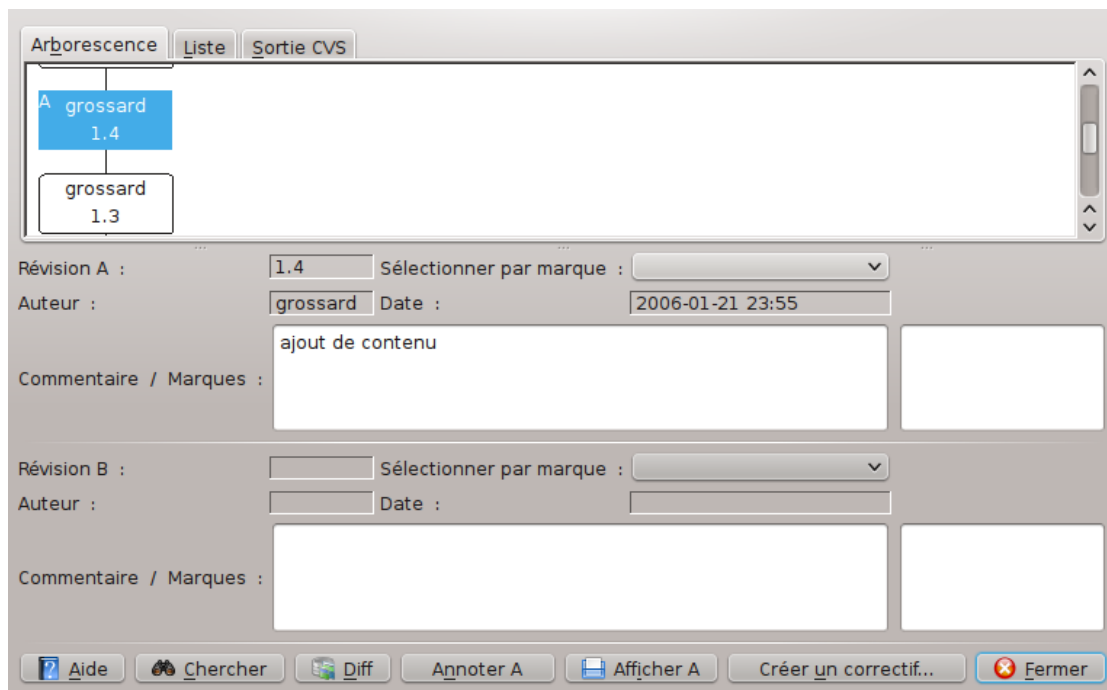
Arborescence | Liste | Sortie CVS

A grossard
1.4

grossard
1.3

Révision A : 1.4 Sélectionner par marque :

Auteur : grossard Date : 2006-01-21 23:55

Commentaire / Marques : ajout de contenu

Révision B : Sélectionner par marque :

Auteur : Date :

Commentaire / Marques :

Aide | Chercher | Diff | Annoter A | Afficher A | Créer un correctif... | Fermer